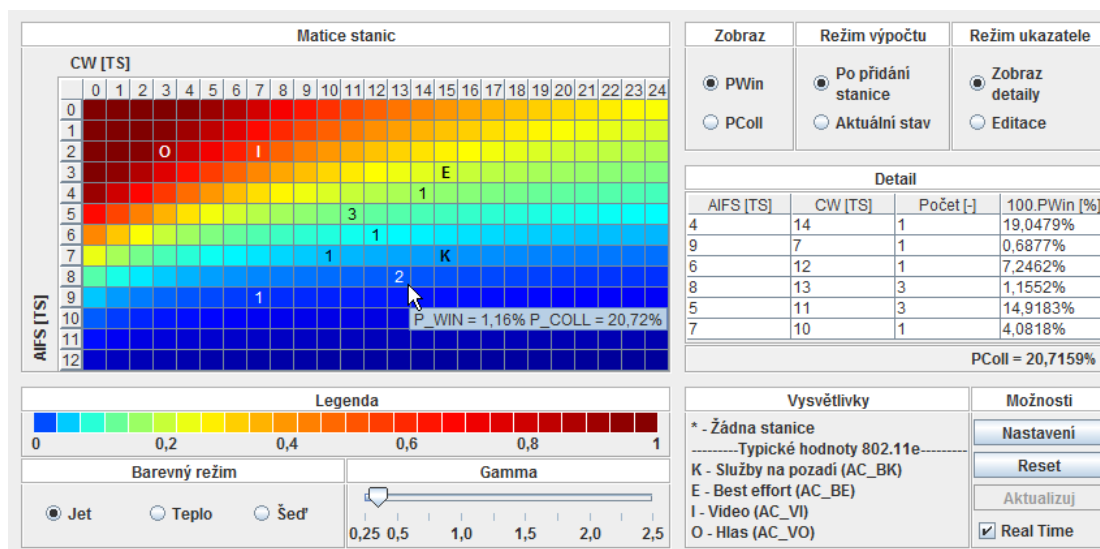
Matice stanic

CW [TS]

0 1 2 3 4 5 6 7 8 9 10 11 12 13 14 15 16 17 18 19 20 21 22 23 24

AIFS [TS]

0 1 2 3 4 5 6 7 8 9 10 11 12

O I E 1 3 1 1 K 2 1

P_WIN = 1,16% P_COLL = 20,72%

Zobraz
PWin
PColl

Režim výpočtu
Po přidání stanice
Aktuální stav

Režim ukazatele
Zobraz detaily
Editace

Detail

| AIFS [TS] | CW [TS] | Počet [-] | 100.PWin [%] |
|---|---|---|---|
| 4 | 14 | 1 | 19,0479% |
| 9 | 7 | 1 | 0,6877% |
| 6 | 12 | 1 | 7,2462% |
| 8 | 13 | 3 | 1,1552% |
| 5 | 11 | 3 | 14,9183% |
| 7 | 10 | 1 | 4,0818% |

PColl = 20,7159%

Legenda

0 0,2 0,4 0,6 0,8 1

Barevný režim
Jet Teplo Šeď

Gamma

0,25 0,5 1,0 1,5 2,0 2,5

Vysvětlivky
* - Žádna stanice
---------Typické hodnoty 802.11e---------
K - Služby na pozadí (AC_BK)
E - Best effort (AC_BE)
I - Video (AC_VI)
O - Hlas (AC_VO)

Možnosti
Nastavení
Reset
Aktualizuj
Real Time